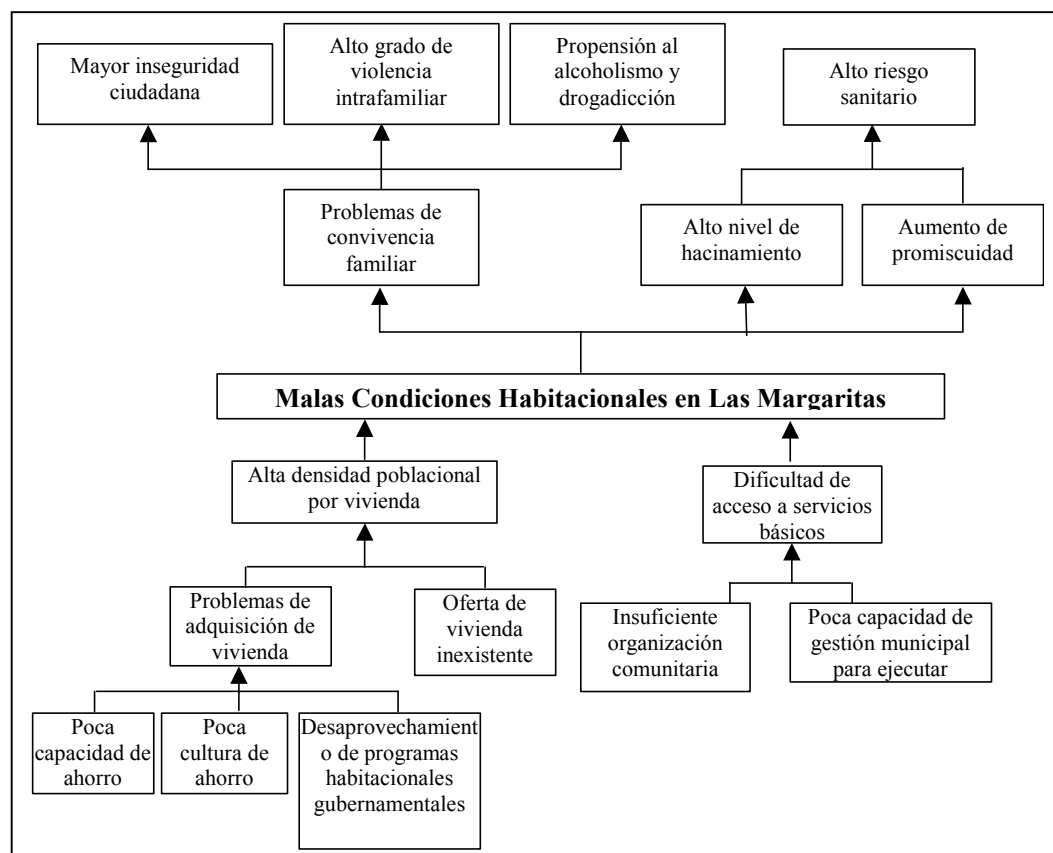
Mayor inseguridad ciudadana

Alto grado de violencia intrafamiliar

Propensión al alcoholismo y drogadicción

Alto riesgo sanitario

Problemas de convivencia familiar

Alto nivel de hacinamiento

Aumento de promiscuidad

**Malas Condiciones Habitacionales en Las Margaritas**

Alta densidad poblacional por vivienda

Dificultad de acceso a servicios básicos

Problemas de adquisición de vivienda

Oferta de vivienda inexistente

Insuficiente organización comunitaria

Poca capacidad de gestión municipal para ejecutar

Poca capacidad de ahorro

Poca cultura de ahorro

Desaprovechamiento de programas habitacionales gubernamentales